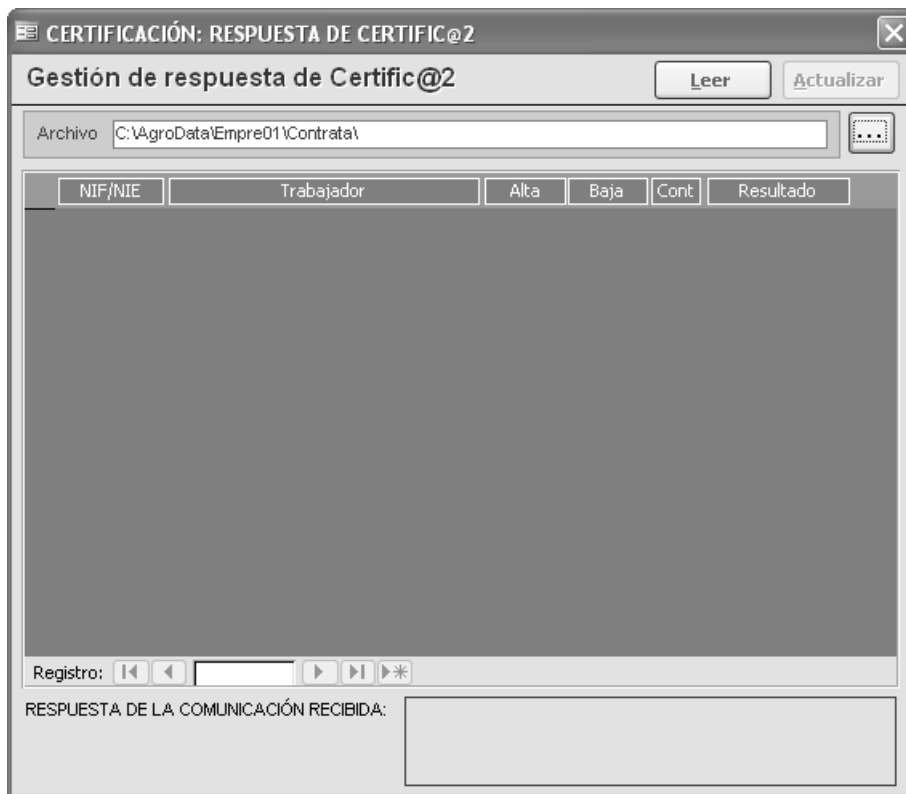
CERTIFICACIÓN: RESPUESTA DE CERTIFIC@2

Gestión de respuesta de Certific@2

Leer

Actualizar

Archivo C:\AgroData\Empre01\Contrata\

...

| NIF/NIE | Trabajador | Alta | Baja | Cont | Resultado |
|---|---|---|---|---|---|

Registro:

RESPUESTA DE LA COMUNICACIÓN RECIBIDA: